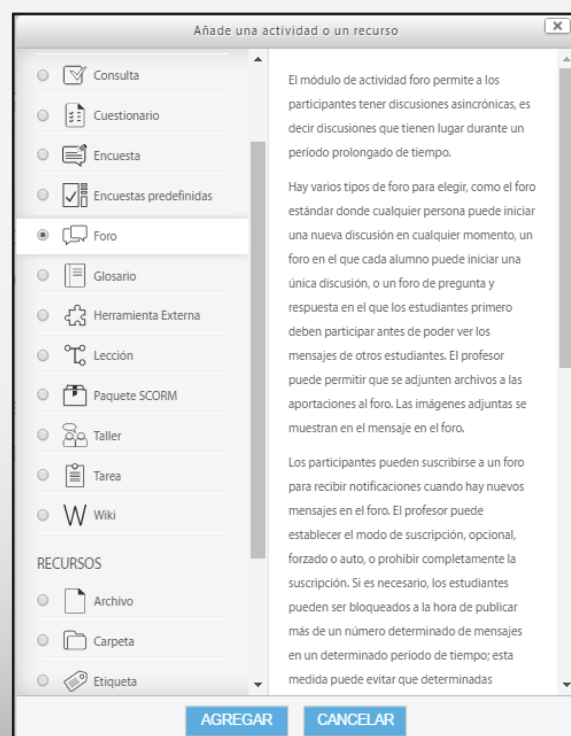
Añade una actividad o un recurso

Consulta
Cuestionario
Encuesta
Encuestas predefinidas
Foro
Glosario
Herramienta Externa
Lección
Paquete SCORM
Taller
Tarea
Wiki

RECURSOS
Archivo
Carpeta
Etiqueta

El módulo de actividad foro permite a los participantes tener discusiones asincrónicas, es decir discusiones que tienen lugar durante un período prolongado de tiempo.

Hay varios tipos de foro para elegir, como el foro estándar donde cualquier persona puede iniciar una nueva discusión en cualquier momento, un foro en el que cada alumno puede iniciar una única discusión, o un foro de pregunta y respuesta en el que los estudiantes primero deben participar antes de poder ver los mensajes de otros estudiantes. El profesor puede permitir que se adjunten archivos a las aportaciones al foro. Las imágenes adjuntas se muestran en el mensaje en el foro.

Los participantes pueden suscribirse a un foro para recibir notificaciones cuando hay nuevos mensajes en el foro. El profesor puede establecer el modo de suscripción, opcional, forzado o auto, o prohibir completamente la suscripción. Si es necesario, los estudiantes pueden ser bloqueados a la hora de publicar más de un número determinado de mensajes en un determinado período de tiempo; esta medida puede evitar que determinadas

AGREGAR
CANCELAR